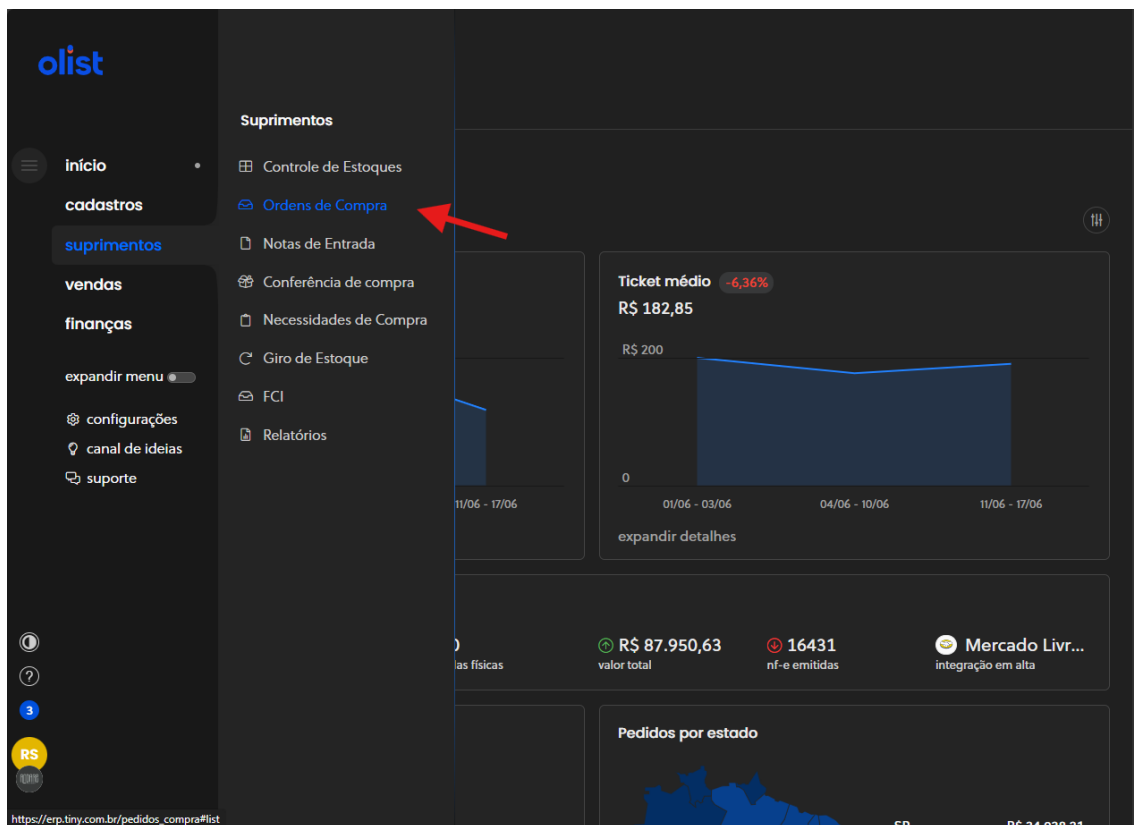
olist

início
cadastros
suprimentos
vendas
finanças

expandir menu

configurações
canal de ideias
suporte

3
RS

Suprimentos
Controle de Estoques
Ordens de Compra
Notas de Entrada
Conferência de compra
Necessidades de Compra
Giro de Estoque
FCI
Relatórios

11/06 - 17/06

Ticket médio -6,36%
R$ 182,85
R$ 200
0
01/06 - 03/06
04/06 - 10/06
11/06 - 17/06
expandir detalhes

las físicas
R$ 87.950,63
valor total
16431
nf-e emitidas
Mercado Livr...
integração em alta

Pedidos por estado

https://erp.tiny.com.br/pedidos_compra#list